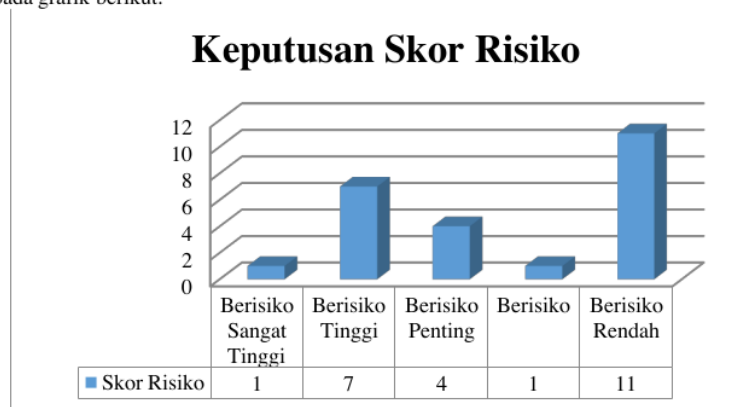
pada grafik berikut:

Keputusan Skor Risiko

12
10
8
6
4
2
0

| | Berisiko Sangat Tinggi | Berisiko Tinggi | Berisiko Penting | Berisiko | Berisiko Rendah |
|---|---|---|---|---|---|
| Skor Risiko | 1 | 7 | 4 | 1 | 11 |